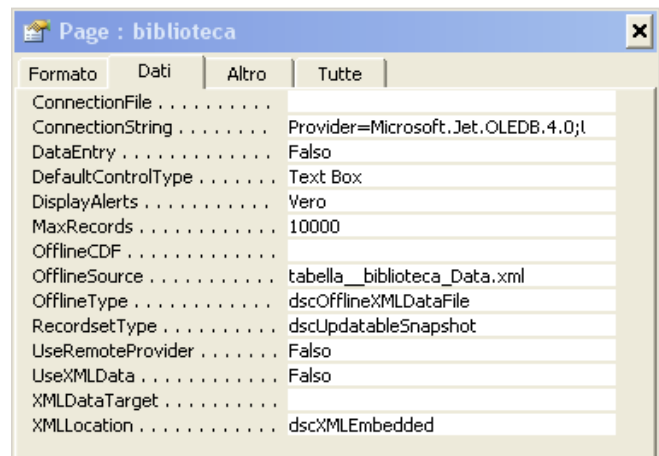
Page : biblioteca

Formato | Dati | Altro | Tutte

| | |
|---|---|
| ConnectionFile . . . . . . . . . . | |
| ConnectionString . . . . . . . . | Provider=Microsoft.Jet.OLEDB.4.0;l |
| DataEntry . . . . . . . . . . . . . | Falso |
| DefaultControlType . . . . . . . | Text Box |
| DisplayAlerts . . . . . . . . . . . | Vero |
| MaxRecords . . . . . . . . . . . . | 10000 |
| OfflineCDF . . . . . . . . . . . . | |
| OfflineSource . . . . . . . . . . . | tabella__biblioteca_Data.xml |
| OfflineType . . . . . . . . . . . . | dscOfflineXMLDataFile |
| RecordsetType . . . . . . . . . . | dscUpdatableSnapshot |
| UseRemoteProvider . . . . . . . | Falso |
| UseXMLData . . . . . . . . . . . | Falso |
| XMLDataTarget . . . . . . . . . . | |
| XMLLocation . . . . . . . . . . . | dscXMLEmbedded |